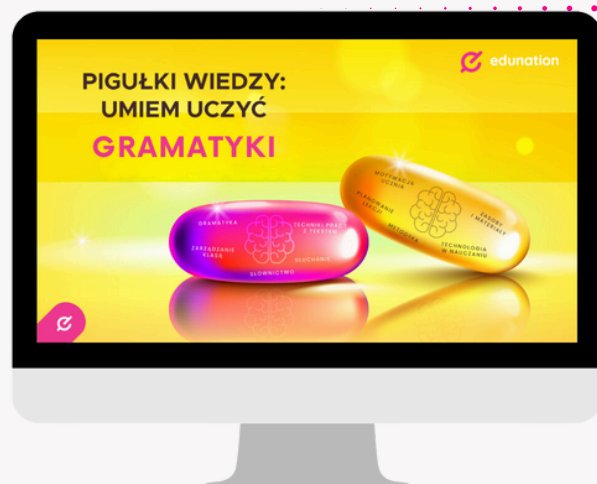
edunation

PIGUŁKI WIEDZY: UMIEM UCZYĆ

GRAMATYKI

GRAMATYKA
TECHNIKI PRACY Z TEKSTEM
ZARZĄDZANIE KLASĄ
SŁUCHANIE
SŁOWNICTWO

MOTYWACJA UCZNIA
PLANOWANIE LEKCJI
ZASOBY I MATERIAŁY
METODYKA
TECHNOLOGIA W NAUCZANIU